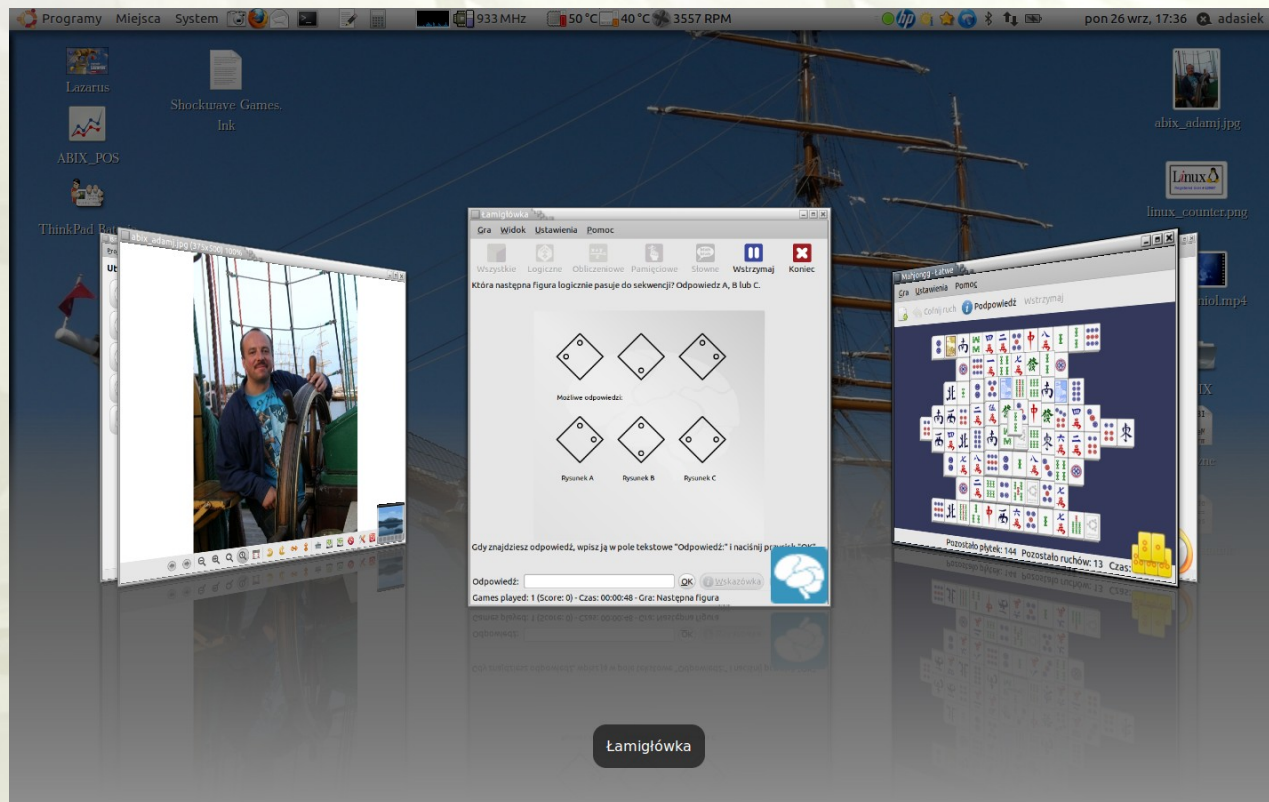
Programy Miejsca System 933 MHz 50 °C 40 °C 3557 RPM pon 26 wrz, 17:36 adasiek

Lazarus

Shockwave Games.lnk

ABIX_POS

ThinkPad B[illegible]

abix_adamj.jpg

linux_counter.png

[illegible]niol.mp4

abix_adamj.jpg (375x500) 100%

Łamigłówka

Gra Widok Ustawienia Pomoc

Wszystkie Logiczne Obliczeniowe Pamięciowe Słowne Wstrzymaj Koniec

Która następna figura logicznie pasuje do sekwencji? Odpowiedź A, B lub C.

Możliwe odpowiedzi:

Rysunek A Rysunek B Rysunek C

Gdy znajdziesz odpowiedź, wpisz ją w pole tekstowe "Odpowiedź:" i naciśnij przycisk "OK"

Odpowiedź: OK Wskazówka

Games played: 1 (Score: 0) - Czas: 00:00:48 - Gra: Następna figura

Mahjongg - Łatwe

Gra Ustawienia Pomoc

Cofnij ruch Podpowiedź Wstrzymaj

Pozostało płytek: 144 Pozostało ruchów: 13 Czas:

Łamigłówka